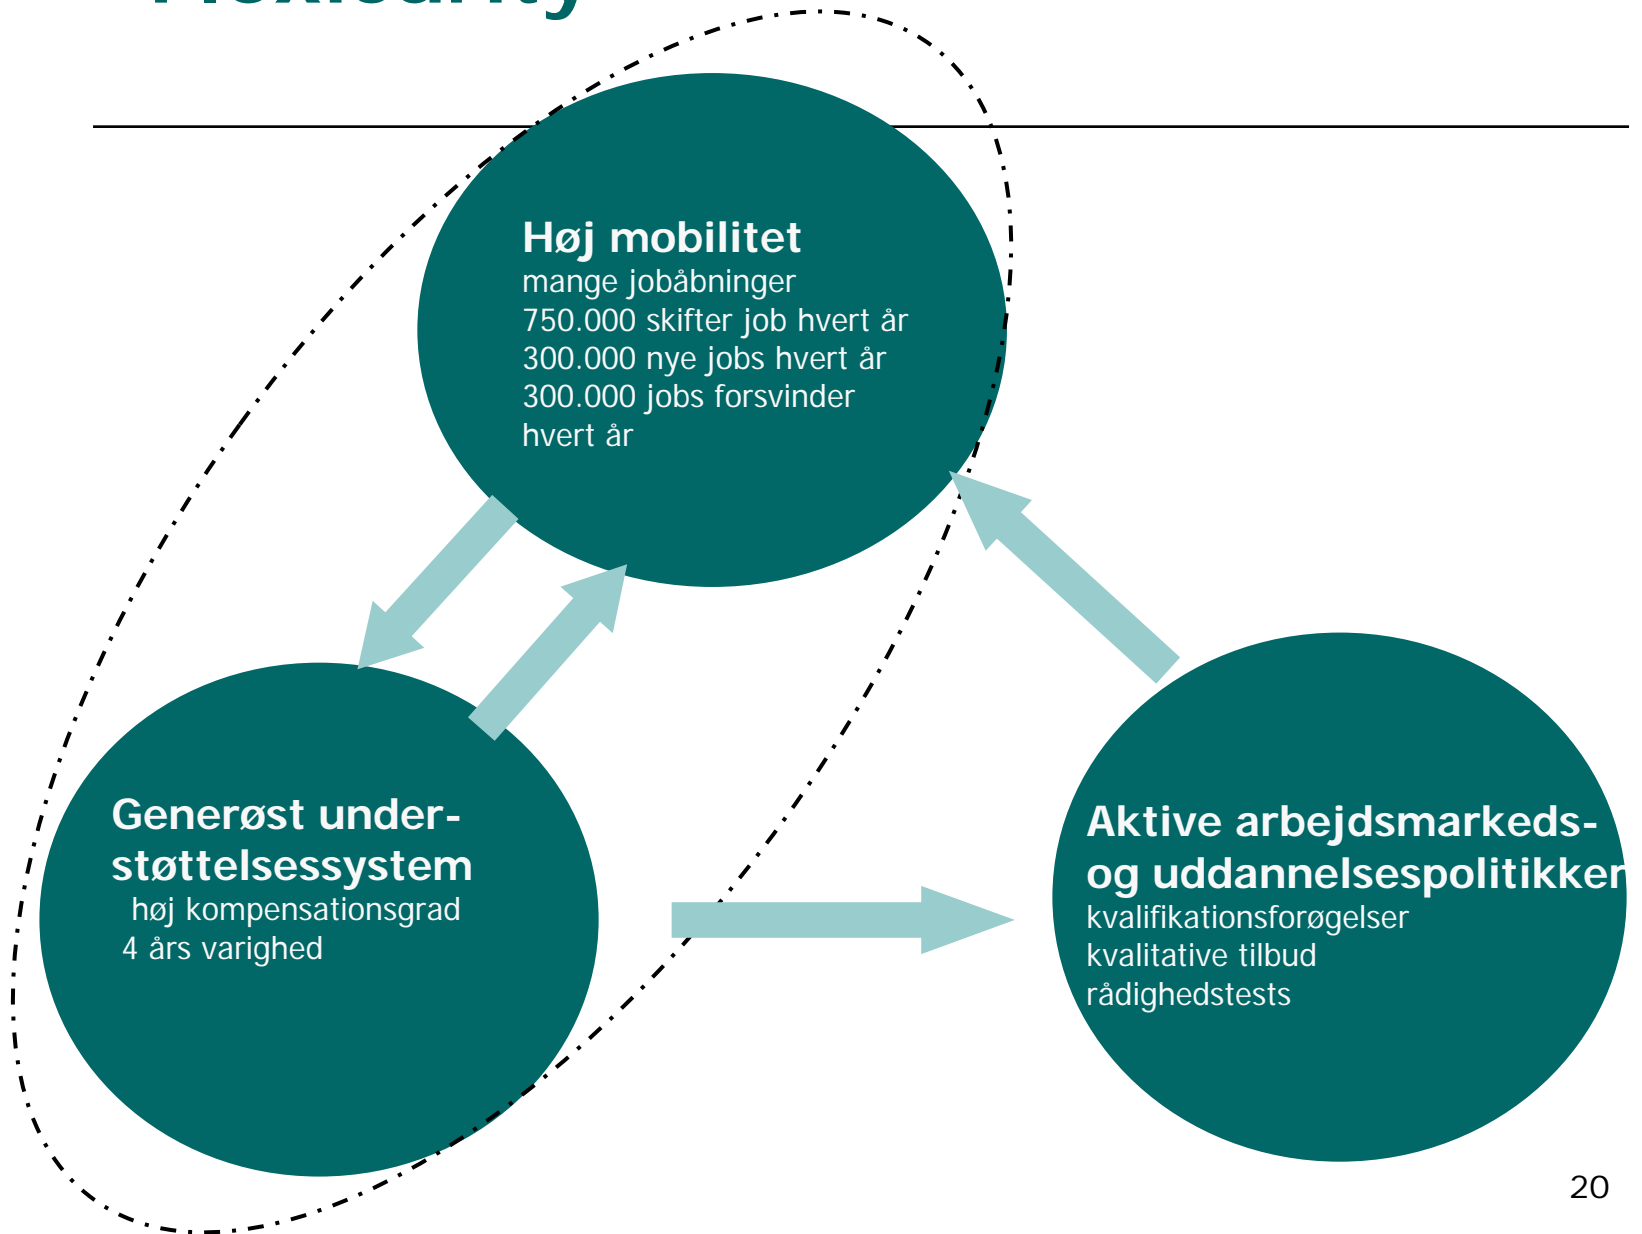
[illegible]

Høj mobilitet
mange jobåbninger
750.000 skifter job hvert år
300.000 nye jobs hvert år
300.000 jobs forsvinder hvert år

Generøst understøttelsessystem
høj kompensationsgrad
4 års varighed

Aktive arbejdsmarkeds- og uddannelsespolitikker
kvalifikationsforøgelser
kvalitative tilbud
rådighedstests

20